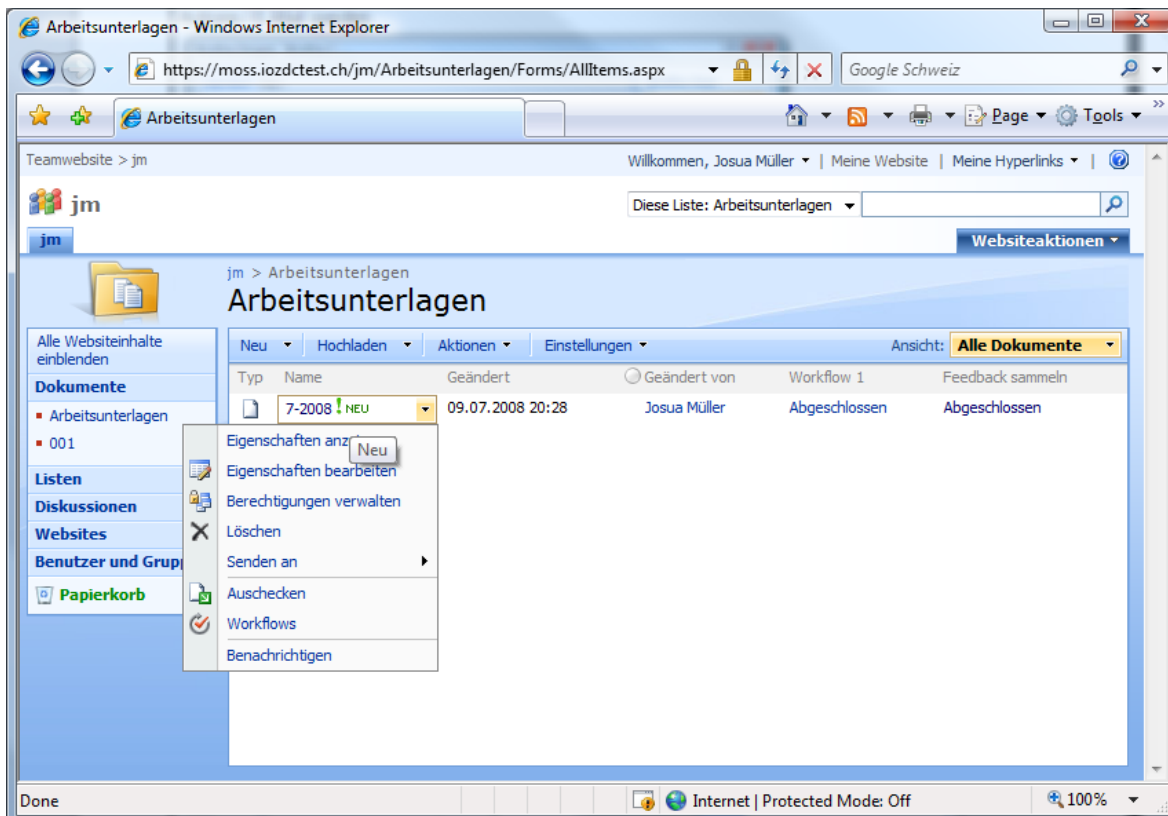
Arbeitsunterlagen - Windows Internet Explorer

https://moss.iozdctest.ch/jm/Arbeitsunterlagen/Forms/AllItems.aspx

Google Schweiz

Arbeitsunterlagen

Page ▾ Tools ▾

Teamwebsite > jm

Willkommen, Josua Müller ▾ | Meine Website | Meine Hyperlinks ▾ |

jm

Diese Liste: Arbeitsunterlagen

jm

Websiteaktionen ▾

jm > Arbeitsunterlagen

Arbeitsunterlagen

Alle Websiteinhalte einblenden

Dokumente

Arbeitsunterlagen

001

Listen

Diskussionen

Websites

Benutzer und Grupp

Papierkorb

Neu ▾ Hochladen ▾ Aktionen ▾ Einstellungen ▾ Ansicht: Alle Dokumente

| Typ | Name | Geändert | Geändert von | Workflow 1 | Feedback sammeln |
|---|---|---|---|---|---|
| | 7-2008 ! NEU | 09.07.2008 20:28 | Josua Müller | Abgeschlossen | Abgeschlossen |

Eigenschaften anz
Neu
Eigenschaften bearbeiten
Berechtigungen verwalten
Löschen
Senden an
Auschecken
Workflows
Benachrichtigen

Done

Internet | Protected Mode: Off

100%